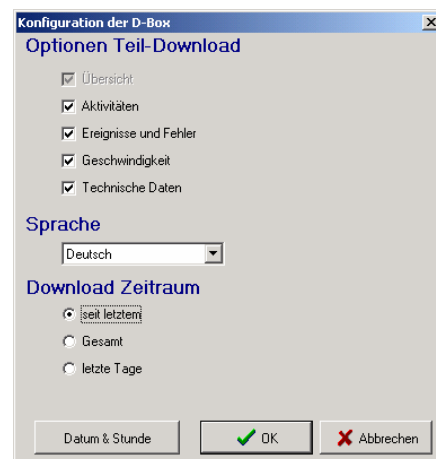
Konfiguration der D-Box

Optionen Teil-Download

Übersicht

Aktivitäten

Ereignisse und Fehler

Geschwindigkeit

Technische Daten

Sprache

Deutsch

Download Zeitraum

seit letztem

Gesamt

letzte Tage

Datum & Stunde

OK

Abbrechen